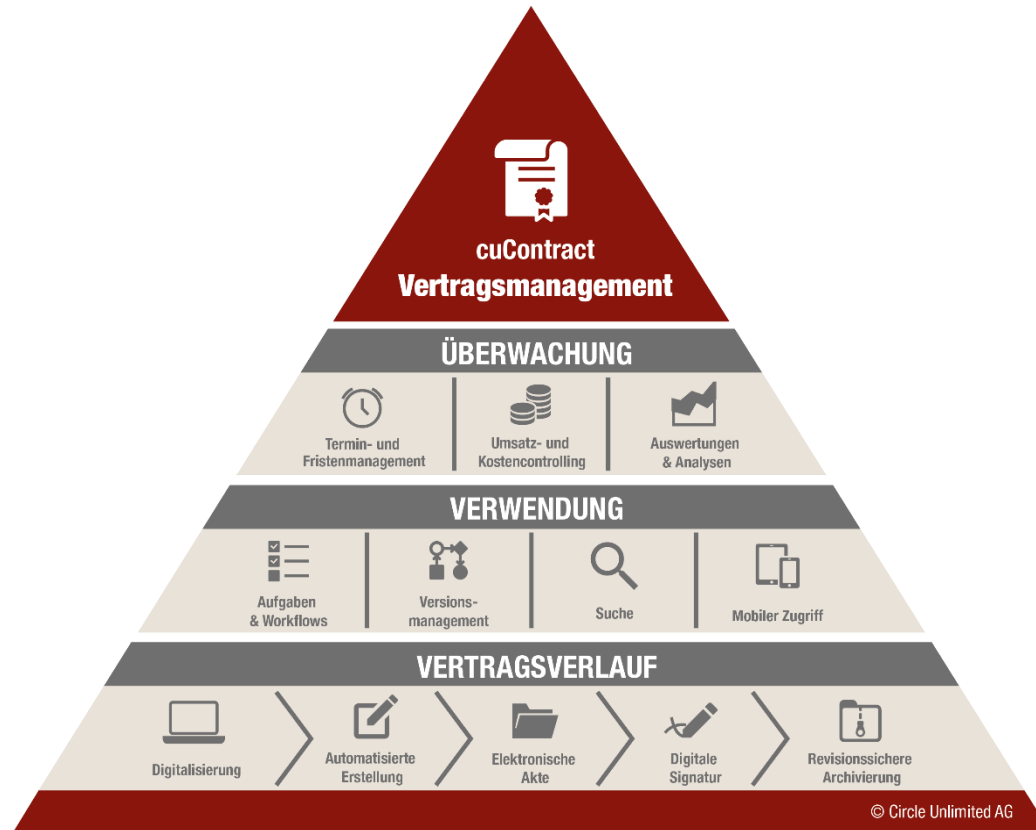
cuContract
Vertragsmanagement

ÜBERWACHUNG

Termin- und Fristenmanagement

Umsatz- und Kostencontrolling

Auswertungen & Analysen

VERWENDUNG

Aufgaben & Workflows

Versionsmanagement

Suche

Mobiler Zugriff

VERTRAGSVERLAUF

Digitalisierung

Automatisierte Erstellung

Elektronische Akte

Digitale Signatur

Revisionssichere Archivierung

© Circle Unlimited AG